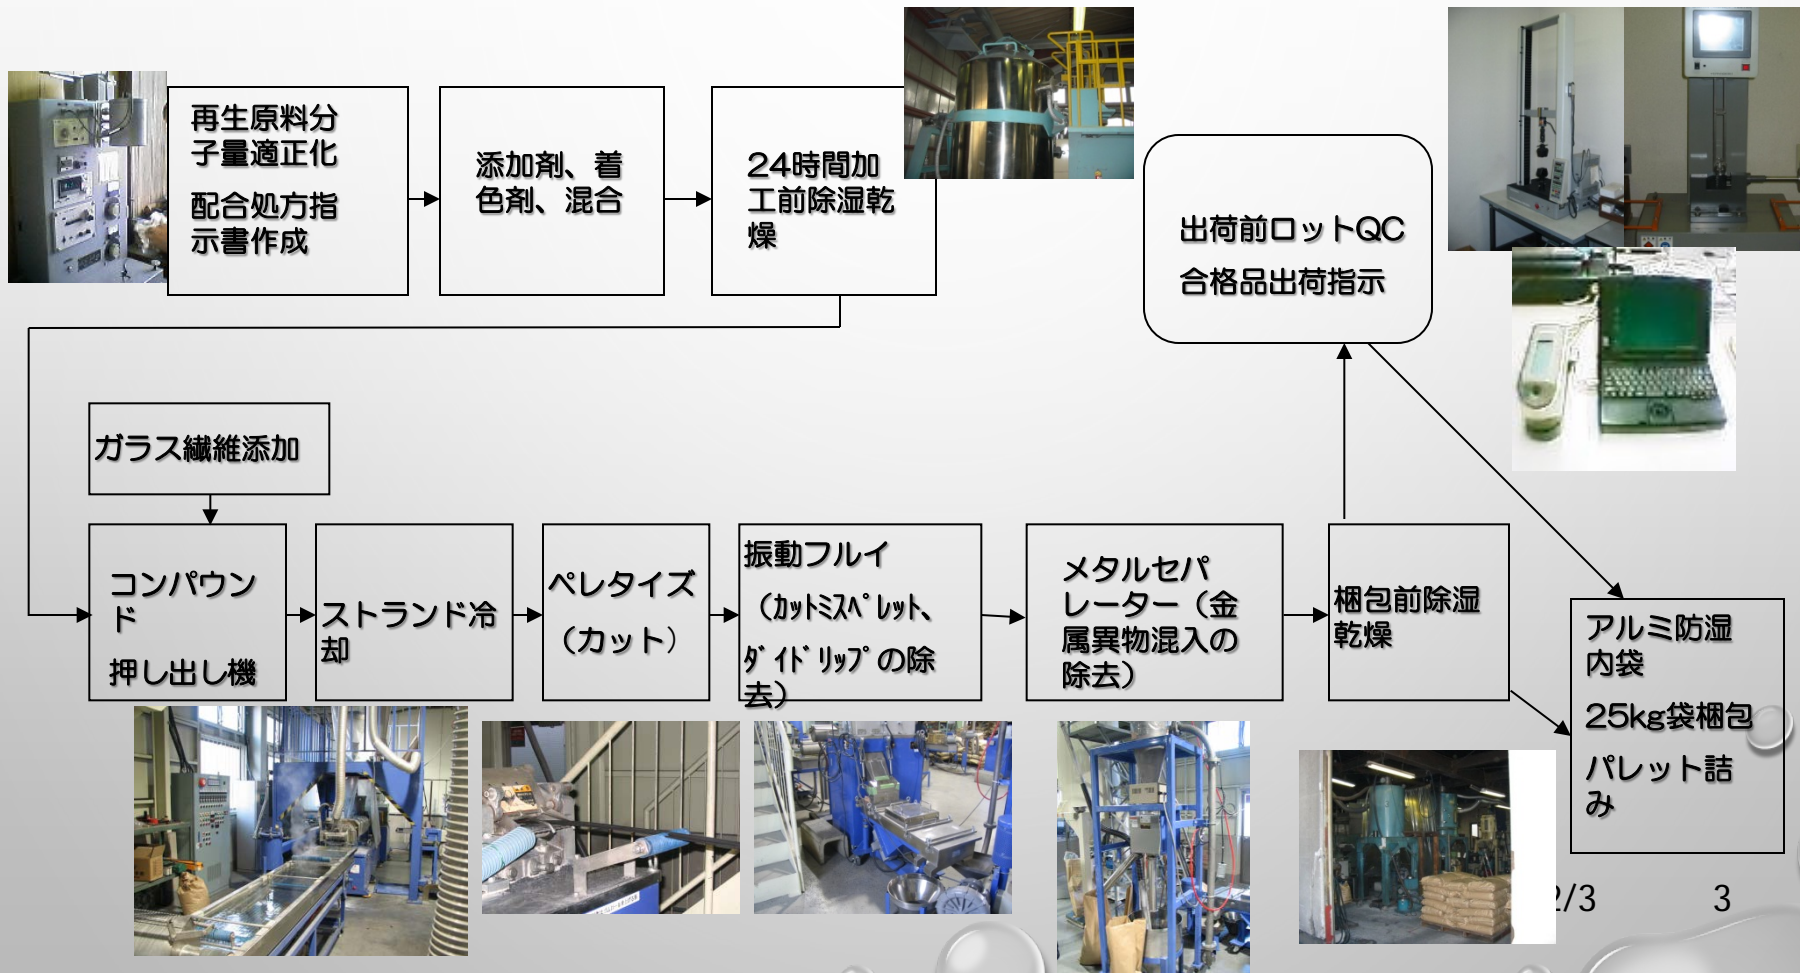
再生原料分子量適正化

配合処方指示書作成

添加剤、着色剤、混合

24時間加工前除湿乾燥

出荷前ロットQC

合格品出荷指示

ガラス繊維添加

コンパウンド

押し出し機

ストランド冷却

ペレタイズ（カット）

振動フルイ（ｶｯﾄﾐｽﾍﾟﾚｯﾄ、ﾀﾞｲﾄﾞﾘｯﾌﾟの除去）

メタルセパレーター（金属異物混入の除去）

梱包前除湿乾燥

アルミ防湿内袋

25kg袋梱包

パレット詰み

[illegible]/3

3